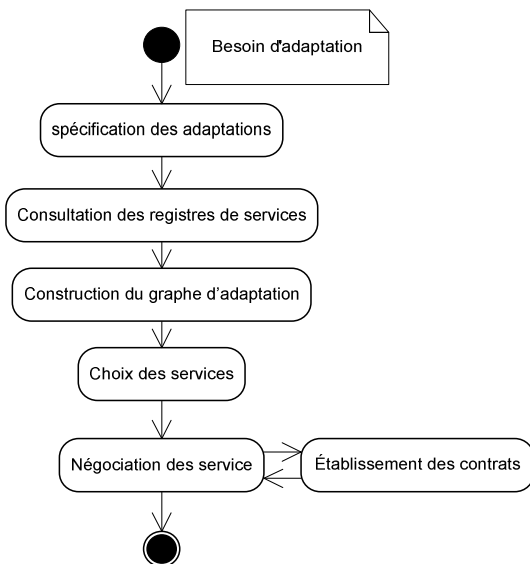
Besoin d'adaptation

spécification des adaptations

Consultation des registres de services

Construction du graphe d'adaptation

Choix des services

Négociation des service

Établissement des contrats